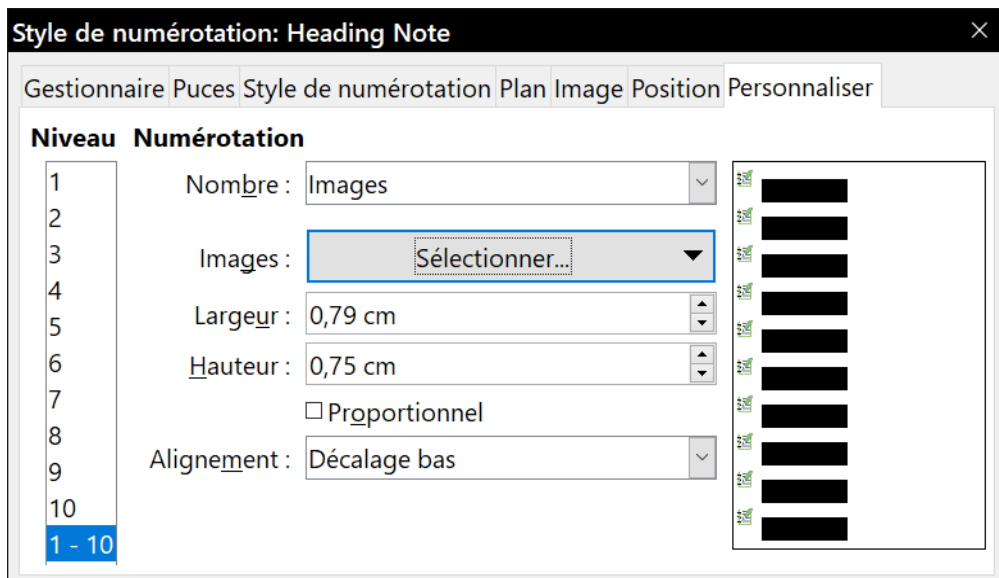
Style de numérotation: Heading Note

Gestionnaire Puces Style de numérotation Plan Image Position Personnaliser

Niveau
1
2
3
4
5
6
7
8
9
10
1 - 10

Numérotation
Nombre : Images
Images : Sélectionner...
Largeur : 0,79 cm
Hauteur : 0,75 cm
Proportionnel
Alignement : Décalage bas